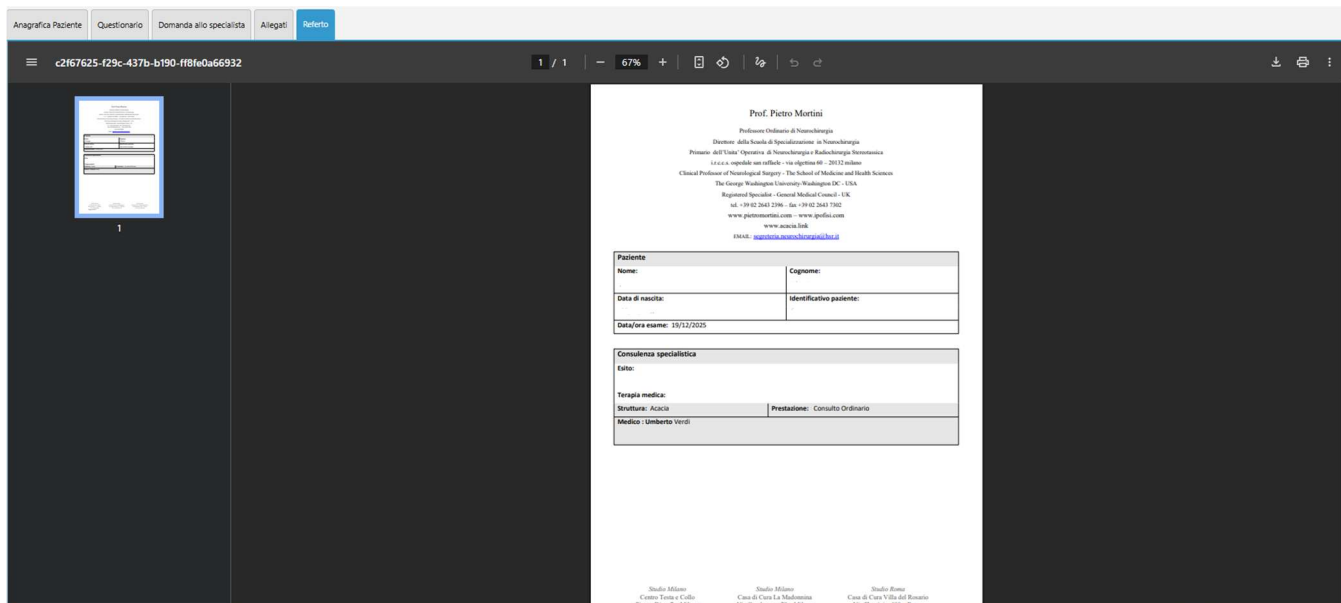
Anagrafica Paziente | Questionario | Domanda allo specialista | Allegati | Referto

c2f67625-f29c-437b-b190-ff8fe0a66932

1 / 1 | — 67% +

1

Prof. Pietro Mortini

Professore Ordinario di Neurochirurgia
Direttore della Scuola di Specializzazione in Neurochirurgia
Primario dell'Unita' Operativa di Neurochirurgia e Radiochirurgia Stereotassica
i.r.c.c.s. ospedale san raffaele - via olgettina 60 – 20132 milano
Clinical Professor of Neurological Surgery - The School of Medicine and Health Sciences
The George Washington University-Washington DC - USA
Registered Specialist - General Medical Council - UK
tel. +39 02 2643 2396 - fax +39 02 2643 7302
www.pietromortini.com – www.ipofisi.com
www.acacia.link
EMAIL: segreteria.neurochirurgia@hsr.it

| Paziente | |
|---|---|
| Nome: | Cognome: |
| Data di nascita: | Identificativo paziente: |
| Data/ora esame: 19/12/2025 | |

| Consulenza specialistica | |
|---|---|
| Esito: | |
| Terapia medica: | |
| Struttura: Acacia | Prestazione: Consulto Ordinario |
| Medico : Umberto Verdi | |

Studio Milano
Centro Testa e Collo

Studio Milano
Casa di Cura La Madonnina

Studio Roma
Casa di Cura Villa del Rosario